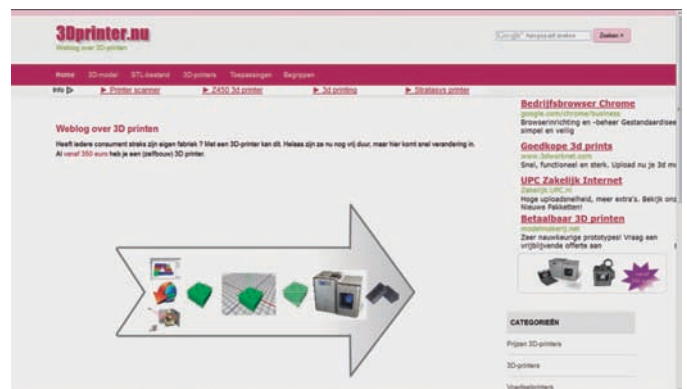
3Dprinter.nu
Weblog over 3D printen

Google Aangepast zoeken | Zoeken »

Home | 3D-model | STL-bestand | 3D-printers | Toepassingen | Begrippen

Info ▷ ▶ Printer scanner ▶ Z450 3d printer ▶ 3d printing ▶ Stratasys printer

Weblog over 3D printen

Heeft iedere consument straks zijn eigen fabriek ? Met een 3D-printer kan dit. Helaas zijn ze nu nog vrij duur, maar hier komt snel verandering in. Al vanaf 350 euro heb je een (zelfbouw) 3D printer.

Bedrijfsbrowser Chrome
google.com/chrome/business
Browserinrichting en -beheer Gestandaardisee simpel en veilig

Goedkope 3d prints
www.3dwerkniet.com
Snel, functioneel en sterk. Upload nu je 3d m

UPC Zakelijk Internet
Zakelijk.UPC.nl
Hoge uploadsnelheid, meer extra's. Bekijk onz Nieuwe Pakketten!

Betaalbaar 3D printen
modelmakerij.net
Zeer nauwkeurige prototypes! Vraag een vrijblijvende offerte aan

CATEGORIEËN
Prijzen 3D-printers
3D-printers
Voedselprinters